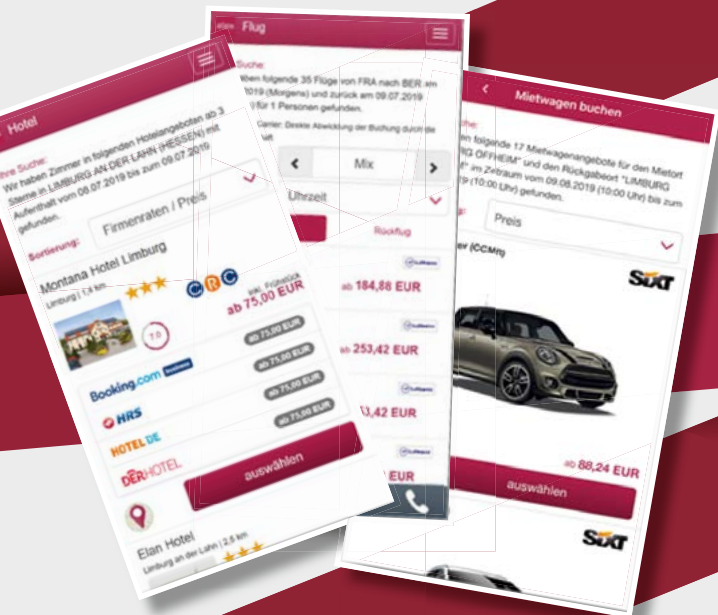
Hotel

Ihre Suche:
Wir haben Zimmer in folgenden Hotelangeboten ab 3 Sterne in LIMBURG AN DER LAHN (HESSEN) mit Aufenthalt vom 08.07.2019 bis zum 09.07.2019 gefunden.

Firmenraten / Preis

Sortierung:

Montana Hotel Limburg
Limburg | 1,4 km
inkl. FRÜHSTÜCK
ab 75,00 EUR

ab 75,00 EUR
ab 75,00 EUR
ab 75,00 EUR
ab 75,00 EUR

Booking.com
HRS
HOTEL DE
DERHOTEL

auswählen

Elan Hotel
Limburg an der Lahn | 2,5 km

Flug

Suche:
...ben folgende 35 Flüge von FRA nach BER am ...2019 (Morgens) und zurück am 09.07.2019 ... für 1 Personen gefunden.

Carrier: Direkte Abwicklung der Buchung durch die ...

Mix

Uhrzeit

Rückflug

ab 184,88 EUR
ab 253,42 EUR
...3,42 EUR

Mietwagen buchen

...folgende 17 Mietwagenangebote für den Mietort ...G OFFHEIM" und den Rückgabeort "LIMBURG ..." im Zeitraum vom 09.08.2019 (10:00 Uhr) bis zum ...9 (10:00 Uhr) gefunden.

Preis

...er (CCMR)

SIXT

ab 88,24 EUR

auswählen

SIXT